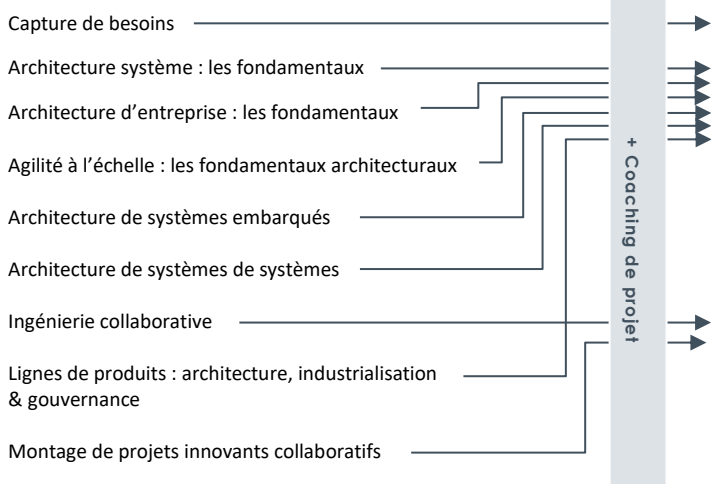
Capture de besoins

Architecture système : les fondamentaux

Architecture d’entreprise : les fondamentaux

Agilité à l’échelle : les fondamentaux architecturaux

Architecture de systèmes embarqués

Architecture de systèmes de systèmes

Ingénierie collaborative

Lignes de produits : architecture, industrialisation & gouvernance

Montage de projets innovants collaboratifs

+ Coaching de projet